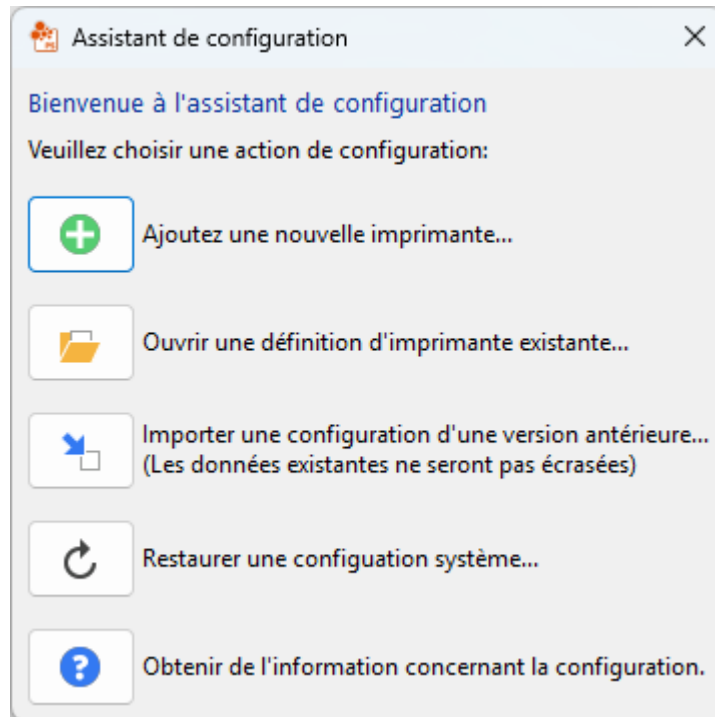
Assistant de configuration

Bienvenue à l'assistant de configuration

Veuillez choisir une action de configuration:

Ajoutez une nouvelle imprimante...

Ouvrir une définition d'imprimante existante...

Importer une configuration d'une version antérieure...
(Les données existantes ne seront pas écrasées)

Restaurer une configuation système...

Obtenir de l'information concernant la configuration.